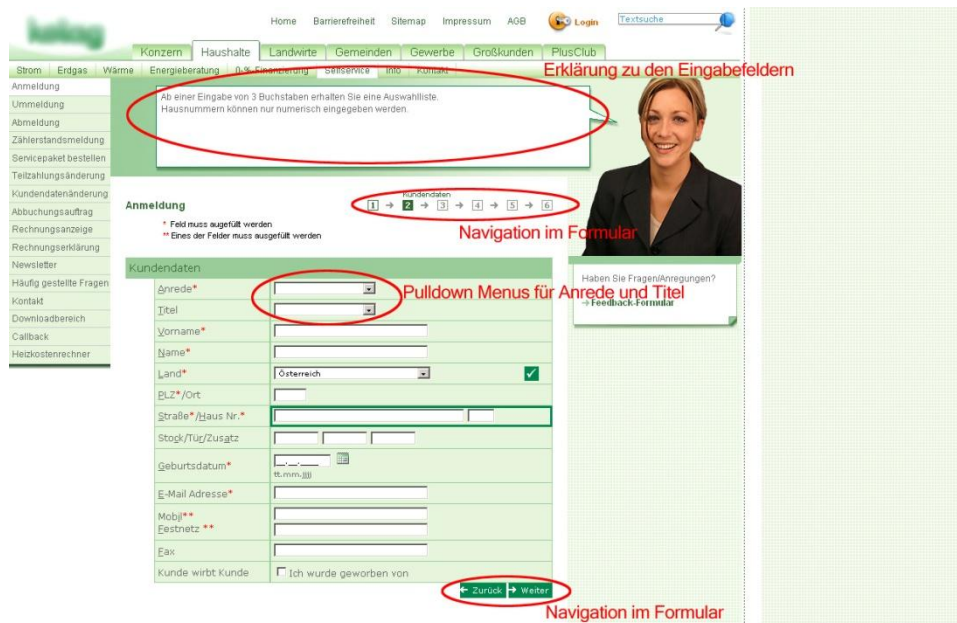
Home Barrierefreiheit Sitemap Impressum AGB Login Textsuche

Konzern Haushalte Landwirte Gemeinden Gewerbe Großkunden PlusClub

Strom Erdgas Wärme Energieberatung 0-% Finanzierung Selfservice Info Kontakt

Erklärung zu den Eingabefeldern

Anmeldung
Ummeldung
Abmeldung
Zählerstandsmeldung
Servicepaket bestellen
Teilzahlungsänderung
Kundendatenänderung
Abbuchungsauftrag
Rechnungsanzeige
Rechnungserklärung
Newsletter
Häufig gestellte Fragen
Kontakt
Downloadbereich
Callback
Heizkostenrechner

Ab einer Eingabe von 3 Buchstaben erhalten Sie eine Auswahlliste.
Hausnummern können nur numerisch eingegeben werden.

Anmeldung

Kundendaten
1 → 2 → 3 → 4 → 5 → 6

* Feld muss ausgefüllt werden
** Eines der Felder muss ausgefüllt werden

Navigation im Formular

Kundendaten

Anrede*
Titel
Vorname*
Name*
Land* Österreich
PLZ*/Ort
Straße*/Haus Nr.*
Stock/Tür/Zusatz
Geburtsdatum* tt.mm.jjjj
E-Mail Adresse*
Mobil**
Festnetz **
Fax
Kunde wirbt Kunde Ich wurde geworben von

Pulldown Menus für Anrede und Titel

Haben Sie Fragen/Anregungen?
→ Feedback-Formular

← Zurück → Weiter

Navigation im Formular